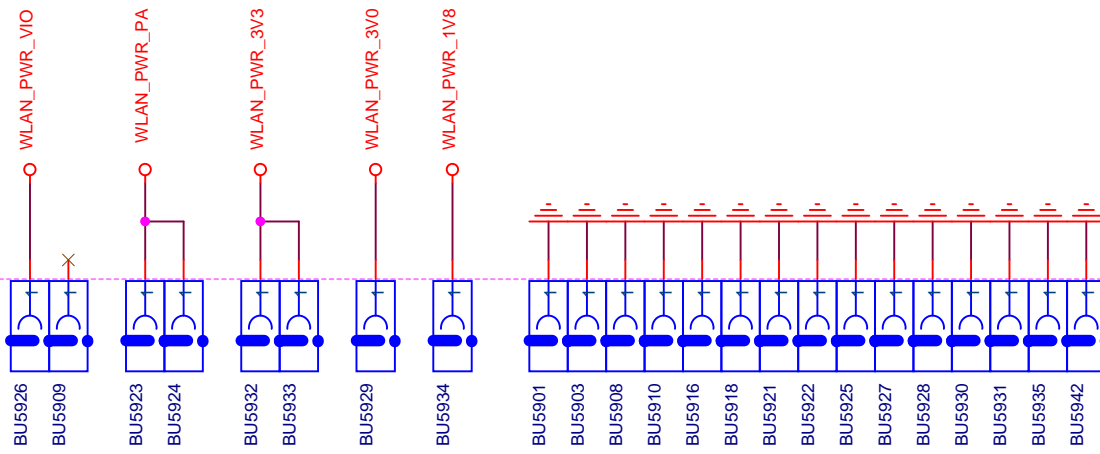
WLAN_PWR_VIO
WLAN_PWR_PA
WLAN_PWR_3V3
WLAN_PWR_3V0
WLAN_PWR_1V8

BU5926
BU5909
BU5923
BU5924
BU5932
BU5933
BU5929
BU5934
BU5901
BU5903
BU5908
BU5910
BU5916
BU5918
BU5921
BU5922
BU5925
BU5927
BU5928
BU5930
BU5931
BU5935
BU5942